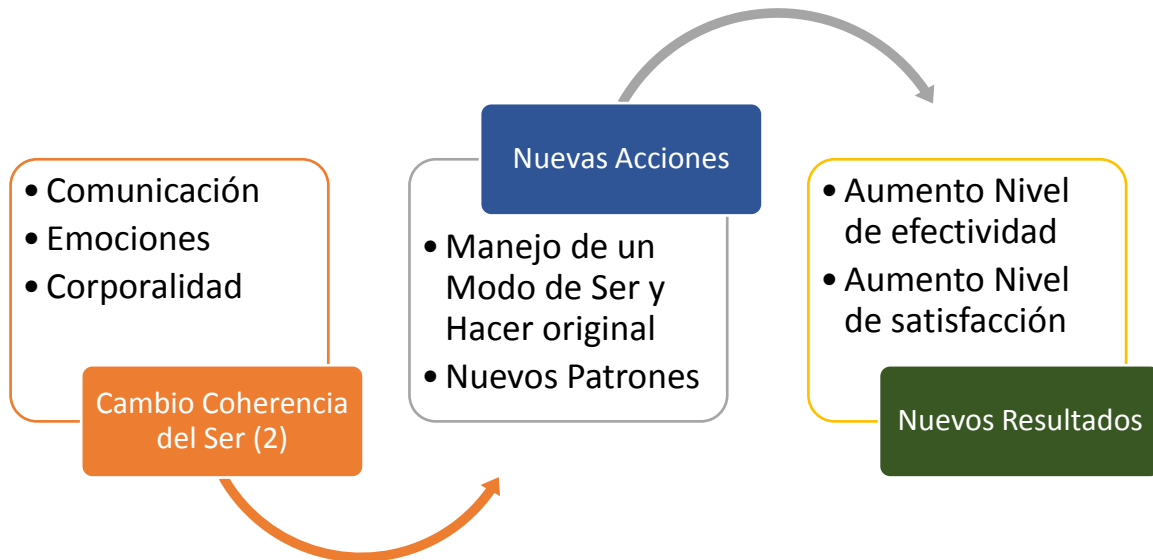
• Comunicación
• Emociones
• Corporalidad

Cambio Coherencia del Ser (2)

Nuevas Acciones

• Manejo de un Modo de Ser y Hacer original
• Nuevos Patrones

• Aumento Nivel de efectividad
• Aumento Nivel de satisfacción

Nuevos Resultados